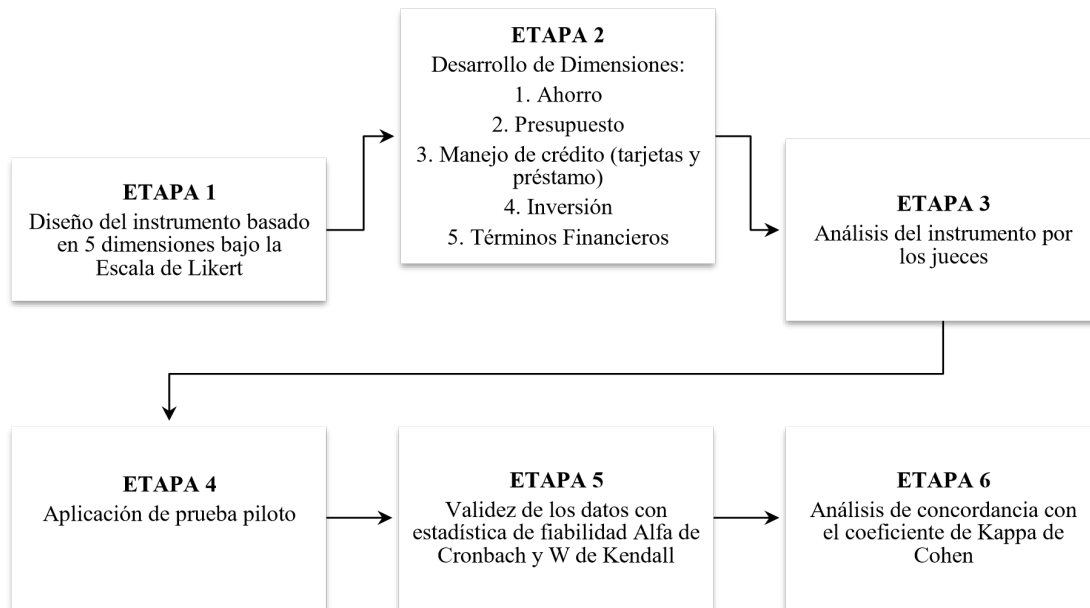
ETAPA 1
Diseño del instrumento basado en 5 dimensiones bajo la Escala de Likert

ETAPA 2
Desarrollo de Dimensiones:
1. Ahorro
2. Presupuesto
3. Manejo de crédito (tarjetas y préstamo)
4. Inversión
5. Términos Financieros

ETAPA 3
Análisis del instrumento por los jueces

ETAPA 4
Aplicación de prueba piloto

ETAPA 5
Validez de los datos con estadística de fiabilidad Alfa de Cronbach y W de Kendall

ETAPA 6
Análisis de concordancia con el coeficiente de Kappa de Cohen